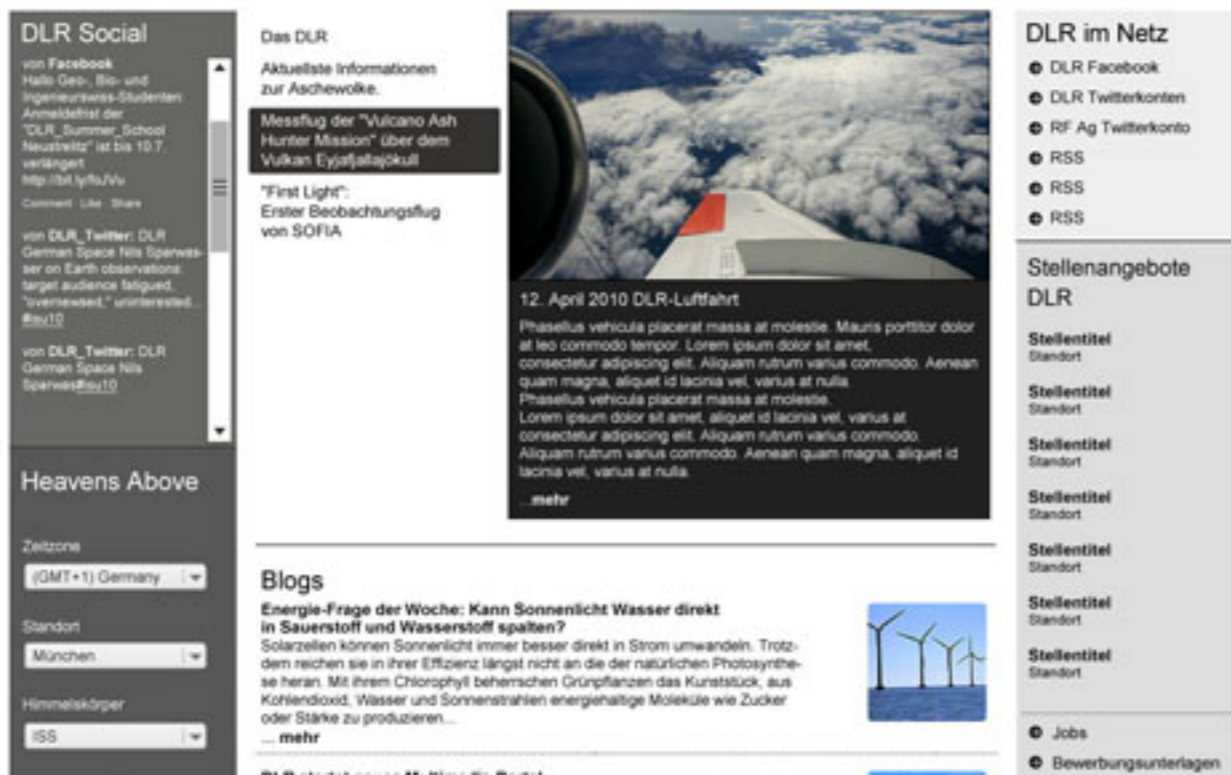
DLR Social

von Facebook
Hallo Geo-, Bio- und Ingenieurswiss-Studenten: Anmeldefrist der "DLR_Summer_School Neustrelitz" ist bis 10.7. verlängert http://bit.ly/fsVu

Comment · Like · Share

von DLR_Twitter: DLR German Space Nils Sparwasser on Earth observations: target audience fatigued, "overnewsed," uninterested... #isu10

von DLR_Twitter: DLR German Space Nils Sparwas#isu10

Heavens Above

Zeitzone
(GMT+1) Germany

Standort
München

Himmelskörper
ISS

Das DLR

Aktuellste Informationen zur Aschewolke.

Messflug der "Vulcano Ash Hunter Mission" über dem Vulkan Eyjafjallajökull

"First Light": Erster Beobachtungsflug von SOFIA

12. April 2010 DLR-Luftfahrt

Phasellus vehicula placerat massa at molestie. Mauris porttitor dolor at leo commodo tempor. Lorem ipsum dolor sit amet, consectetur adipiscing elit. Aliquam rutrum varius commodo. Aenean quam magna, aliquet id lacinia vel, varius at nulla.
Phasellus vehicula placerat massa at molestie.
Lorem ipsum dolor sit amet, aliquet id lacinia vel, varius at consectetur adipiscing elit. Aliquam rutrum varius commodo. Aliquam rutrum varius commodo. Aenean quam magna, aliquet id lacinia vel, varius at nulla.

...mehr

Blogs

Energie-Frage der Woche: Kann Sonnenlicht Wasser direkt in Sauerstoff und Wasserstoff spalten?
Solarzellen können Sonnenlicht immer besser direkt in Strom umwandeln. Trotzdem reichen sie in ihrer Effizienz längst nicht an die der natürlichen Photosynthese heran. Mit ihrem Chlorophyll beherrschen Grünpflanzen das Kunststück, aus Kohlendioxid, Wasser und Sonnenstrahlen energiehaltige Moleküle wie Zucker oder Stärke zu produzieren...
... mehr

DLR im Netz
DLR Facebook
DLR Twitterkonten
RF Ag Twitterkonto
RSS
RSS
RSS

Stellenangebote DLR

Stellentitel
Standort

Stellentitel
Standort

Stellentitel
Standort

Stellentitel
Standort

Stellentitel
Standort

Stellentitel
Standort

Stellentitel
Standort

Jobs
Bewerbungsunterlagen